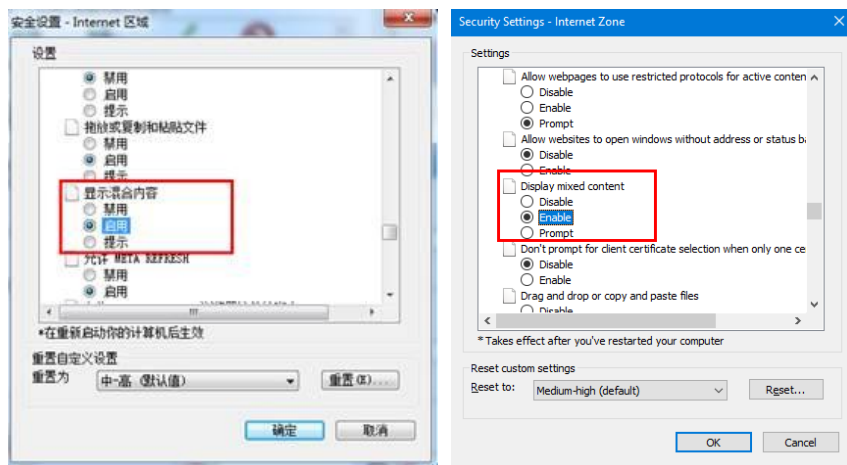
安全设置 - Internet 区域

设置

禁用
启用
提示
拖放或复制和粘贴文件
禁用
启用
提示
显示混合内容
禁用
启用
提示
允许 META REFRESH
禁用
启用

*在重新启动你的计算机后生效

重置自定义设置
重置为 中-高 (默认值)
重置(E)...

确定 取消

Security Settings - Internet Zone

Settings

Allow webpages to use restricted protocols for active conten
Disable
Enable
Prompt
Allow websites to open windows without address or status ba
Disable
Enable
Display mixed content
Disable
Enable
Prompt
Don't prompt for client certificate selection when only one ce
Disable
Enable
Drag and drop or copy and paste files
Disable

*Takes effect after you've restarted your computer

Reset custom settings
Reset to: Medium-high (default)
Reset...

OK Cancel